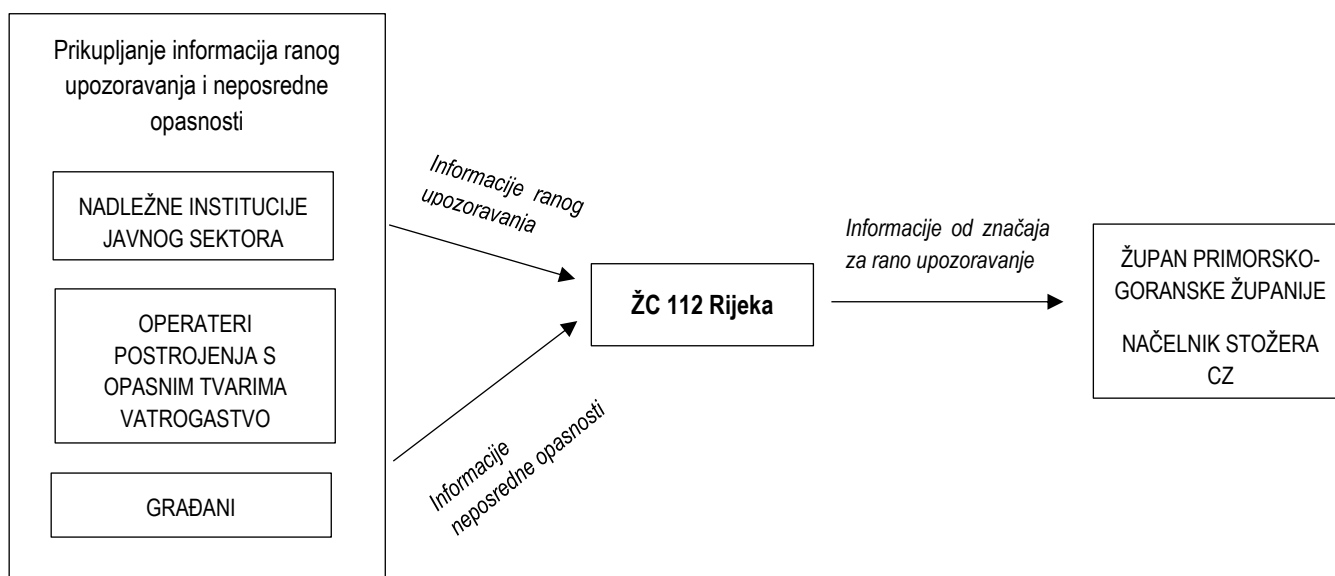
Prikupljanje informacija ranog upozoravanja i neposredne opasnosti

NADLEŽNE INSTITUCIJE JAVNOG SEKTORA

OPERATERI POSTROJENJA S OPASNIM TVARIMA VATROGASTVO

GRAĐANI

Informacije ranog upozoravanja

Informacije neposredne opasnosti

ŽC 112 Rijeka

Informacije od značaja za rano upozoravanje

ŽUPAN PRIMORSKO-GORANSKE ŽUPANIJE

NAČELNIK STOŽERA CZ